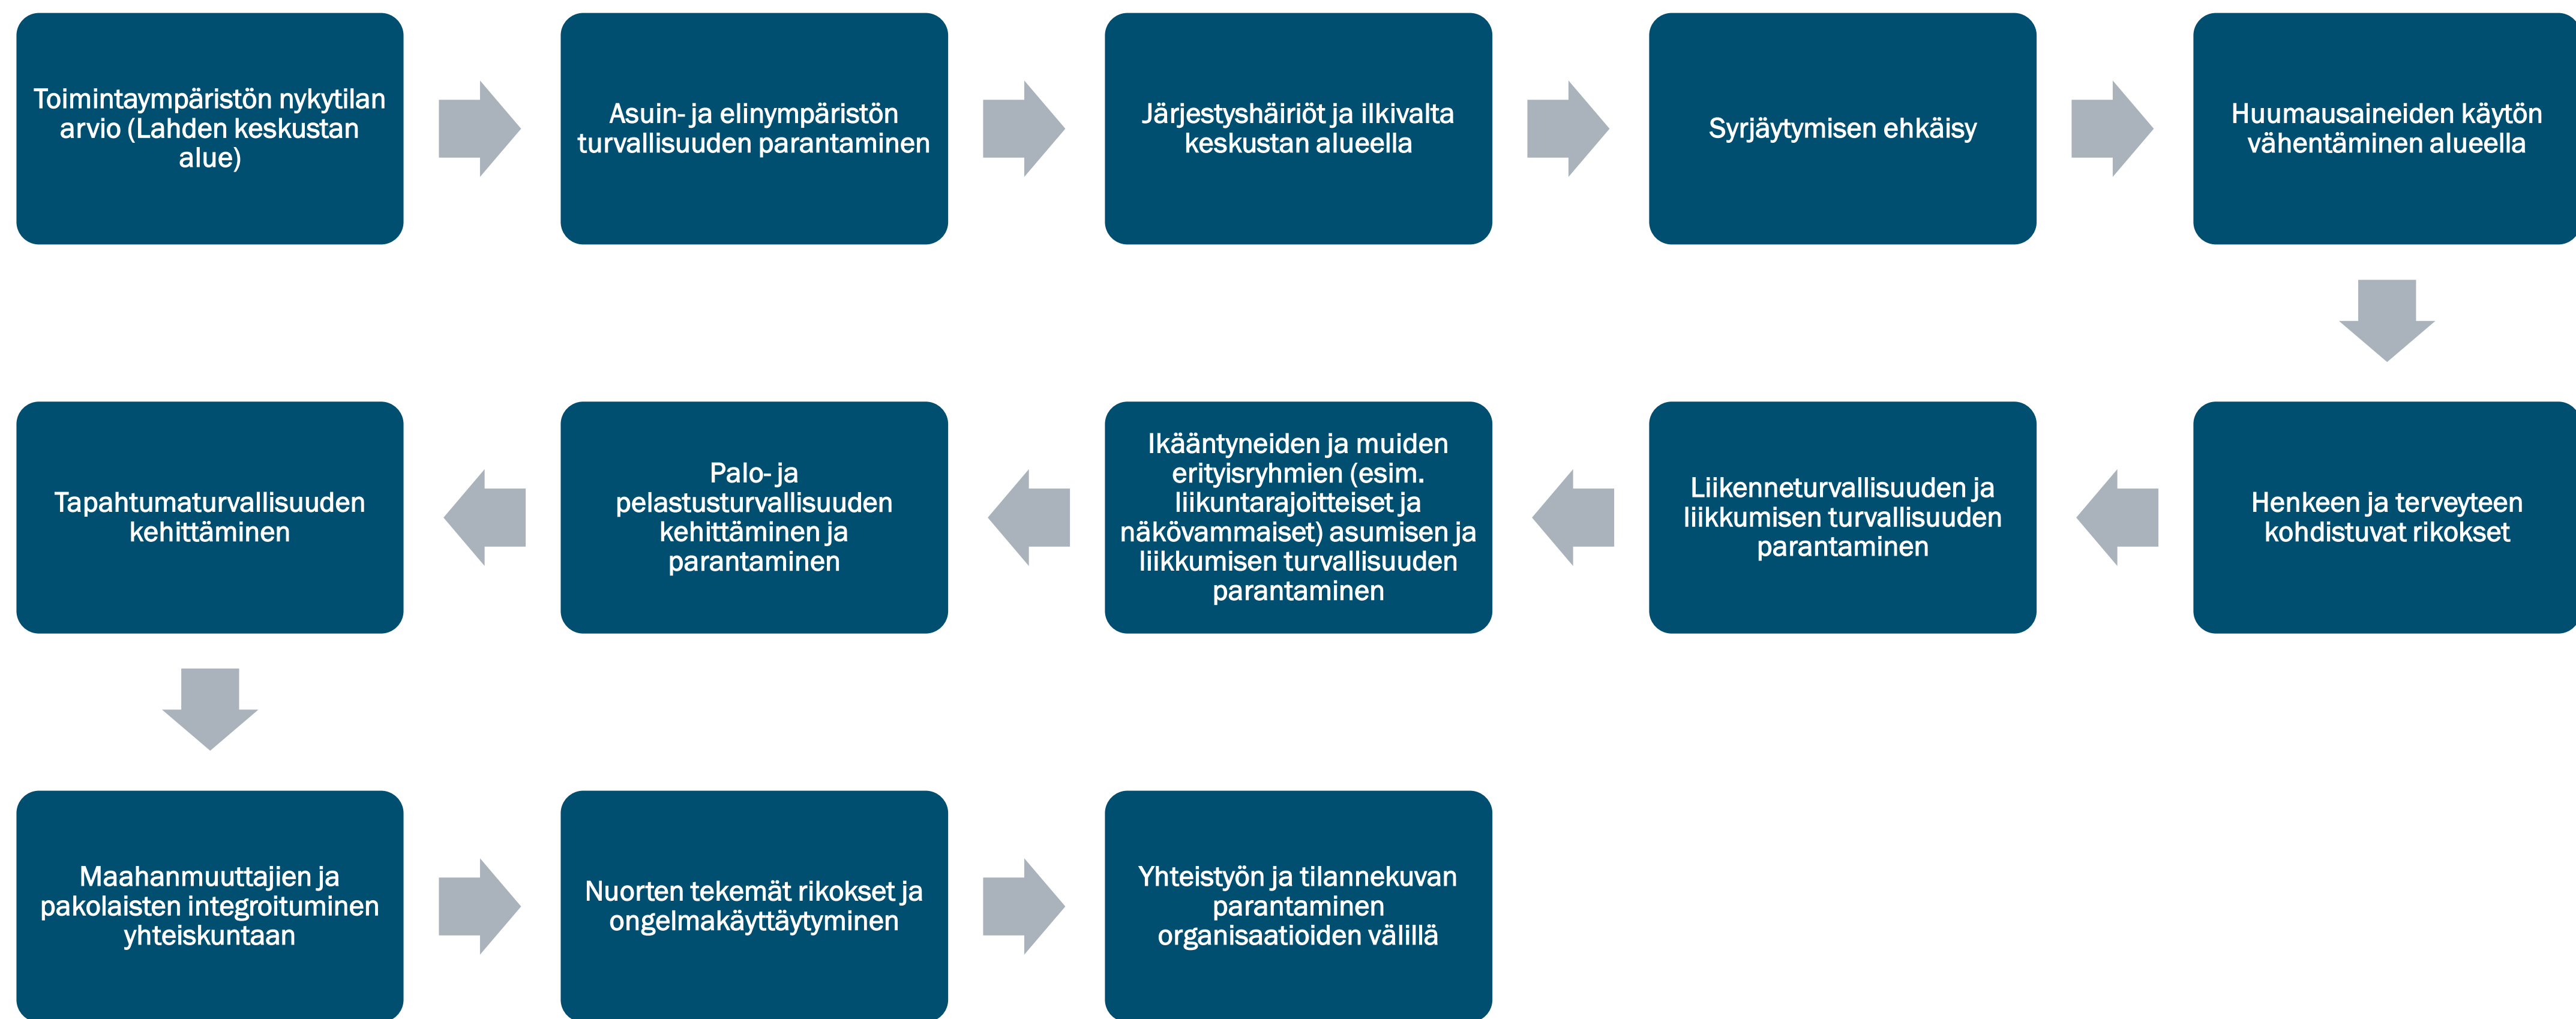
Toimintaympäristön nykytilan arvio (Lahden keskustan alue)

Asuin- ja elinympäristön turvallisuuden parantaminen

Järjestyshäiriöt ja ilkivalta keskustan alueella

Syrjäytymisen ehkäisy

Huumausaineiden käytön vähentäminen alueella

Henkeen ja terveyteen kohdistuvat rikokset

Liikenneturvallisuuden ja liikkumisen turvallisuuden parantaminen

Ikääntyneiden ja muiden erityisryhmien (esim. liikuntarajoitteiset ja näkövammaiset) asumisen ja liikkumisen turvallisuuden parantaminen

Palo- ja pelastusturvallisuuden kehittäminen ja parantaminen

Tapahtumaturvallisuuden kehittäminen

Maahanmuuttajien ja pakolaisten integroituminen yhteiskuntaan

Nuorten tekemät rikokset ja ongelmakäyttäytyminen

Yhteistyön ja tilannekuvan parantaminen organisaatioiden välillä